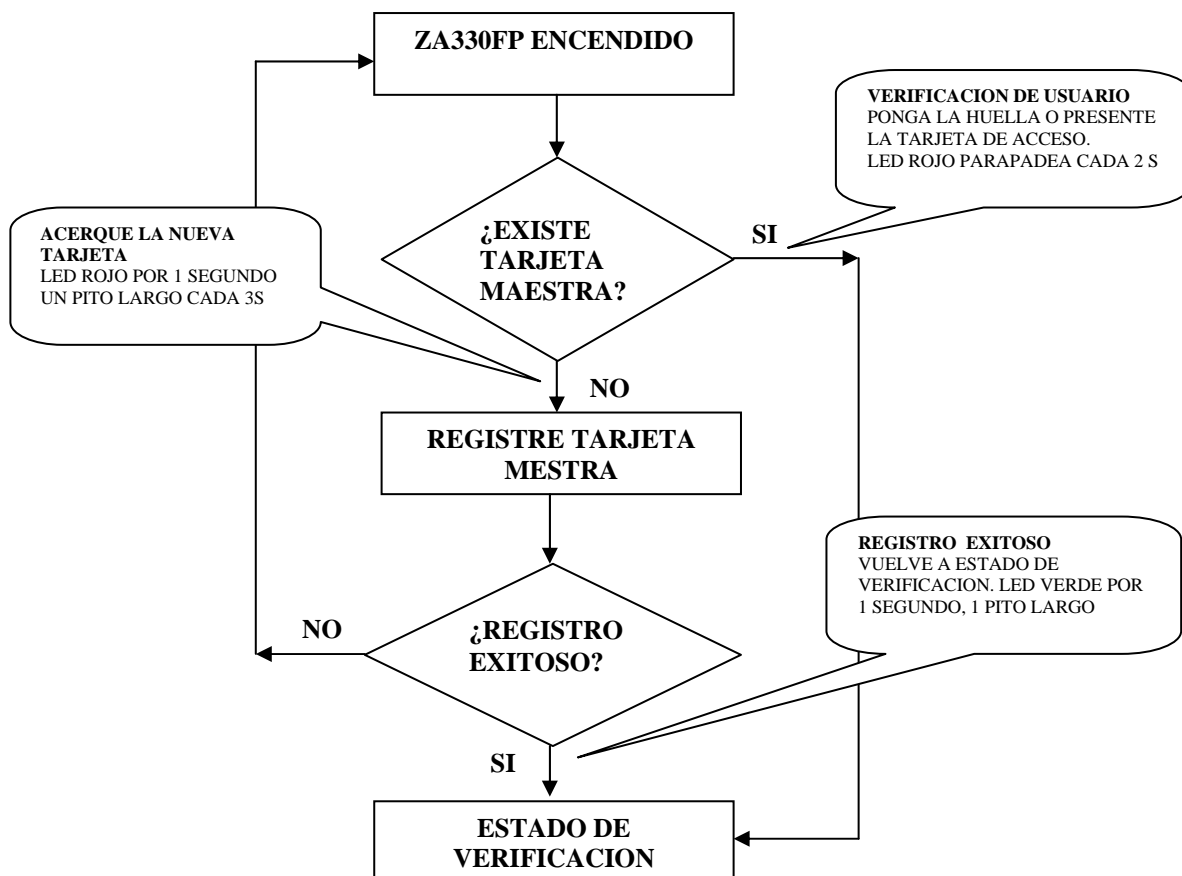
ZA330FP ENCENDIDO

VERIFICACION DE USUARIO
PONGA LA HUELLA O PRESENTE LA TARJETA DE ACCESO.
LED ROJO PARAPADEA CADA 2 S

ACERQUE LA NUEVA TARJETA
LED ROJO POR 1 SEGUNDO
UN PITO LARGO CADA 3S

¿EXISTE TARJETA MAESTRA?

SI

NO

REGISTRE TARJETA MESTRA

REGISTRO EXITOSO
VUELVE A ESTADO DE VERIFICACION. LED VERDE POR 1 SEGUNDO, 1 PITO LARGO

NO

¿REGISTRO EXITOSO?

SI

ESTADO DE VERIFICACION